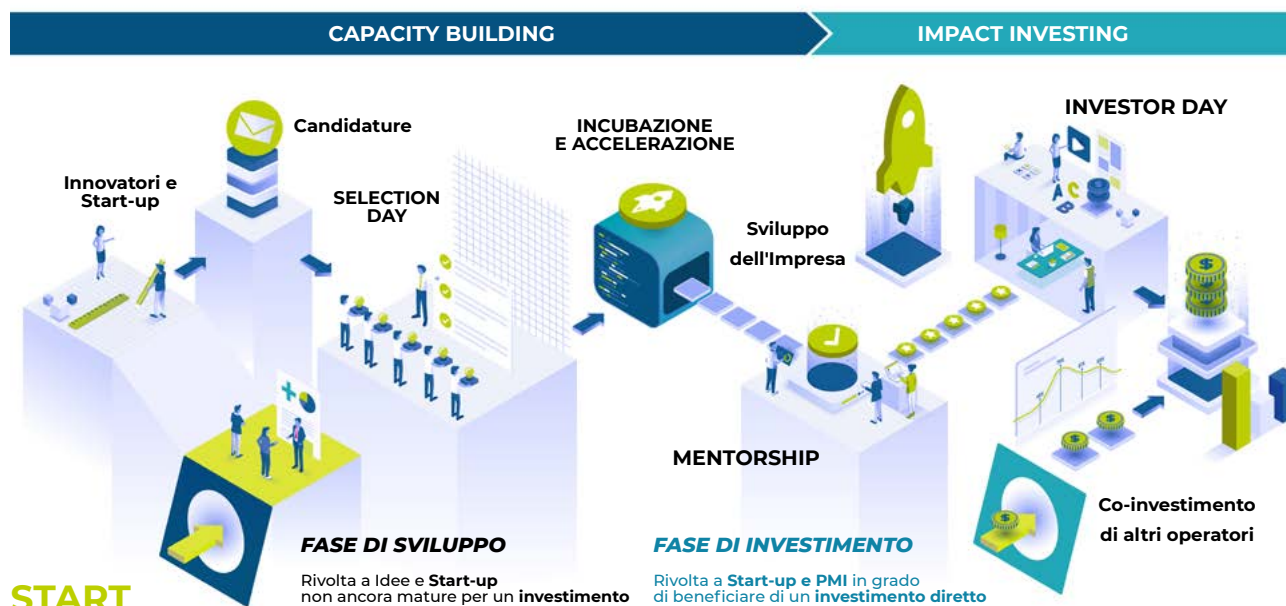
CAPACITY BUILDING

IMPACT INVESTING

Candidature

Innovatori e Start-up

SELECTION DAY

INCUBAZIONE E ACCELERAZIONE

Sviluppo dell'Impresa

INVESTOR DAY

MENTORSHIP

Co-investimento di altri operatori

FASE DI SVILUPPO

Rivolta a Idee e Start-up non ancora mature per un investimento

FASE DI INVESTIMENTO

Rivolta a Start-up e PMI in grado di beneficiare di un investimento diretto

START